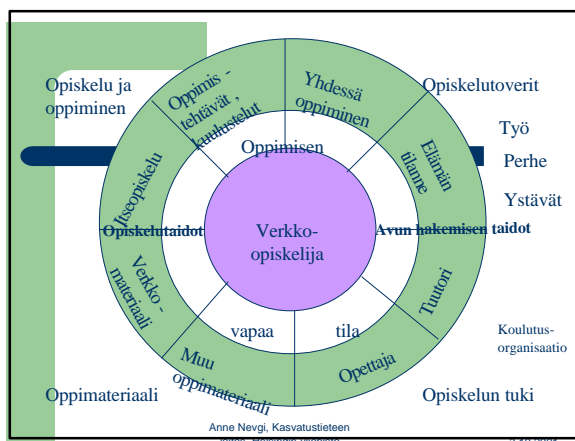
Opiskelu ja oppiminen

Oppimis - tehtävät, kuulustelut

Yhdessä oppiminen

Opiskelutoverit

Työ

Perhe

Ystävät

Elämän tilanne

Itseopiskelu

Oppimisen

Opiskelutaidot

Verkko-opiskelija

Avun hakemisen taidot

Verkko - materiaali

Tuutori

vapaa

tila

Koulutus-organisaatio

Muu oppimateriaali

Opettaja

Oppimateriaali

Opiskelun tuki

Anne Nevgi, Kasvatustieteen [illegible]